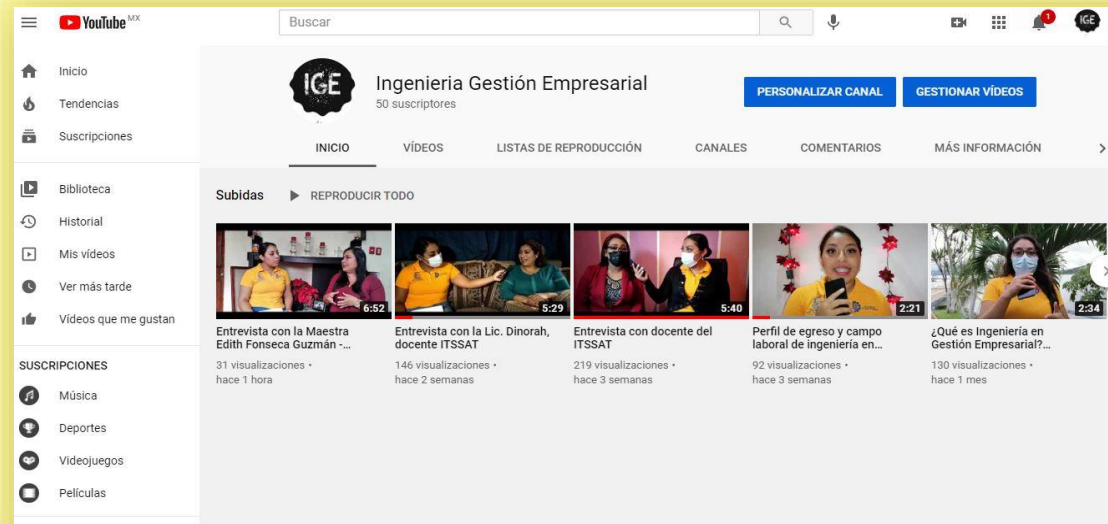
YouTube MX

Buscar

1

IGE

Inicio
Tendencias
Suscripciones

Biblioteca
Historial
Mis vídeos
Ver más tarde
Vídeos que me gustan

SUSCRIPCIONES
Música
Deportes
Videojuegos
Películas

IGE

Ingenieria Gestión Empresarial
50 suscriptores

PERSONALIZAR CANAL
GESTIONAR VÍDEOS

INICIO
VÍDEOS
LISTAS DE REPRODUCCIÓN
CANALES
COMENTARIOS
MÁS INFORMACIÓN

Subidas
REPRODUCIR TODO

6:52
Entrevista con la Maestra Edith Fonseca Guzmán -...
31 visualizaciones • hace 1 hora

5:29
Entrevista con la Lic. Dinorah, docente ITSSAT
146 visualizaciones • hace 2 semanas

5:40
Entrevista con docente del ITSSAT
219 visualizaciones • hace 3 semanas

2:21
Perfil de egreso y campo laboral de ingeniería en...
92 visualizaciones • hace 3 semanas

2:34
¿Qué es Ingeniería en Gestión Empresarial?...
130 visualizaciones • hace 1 mes